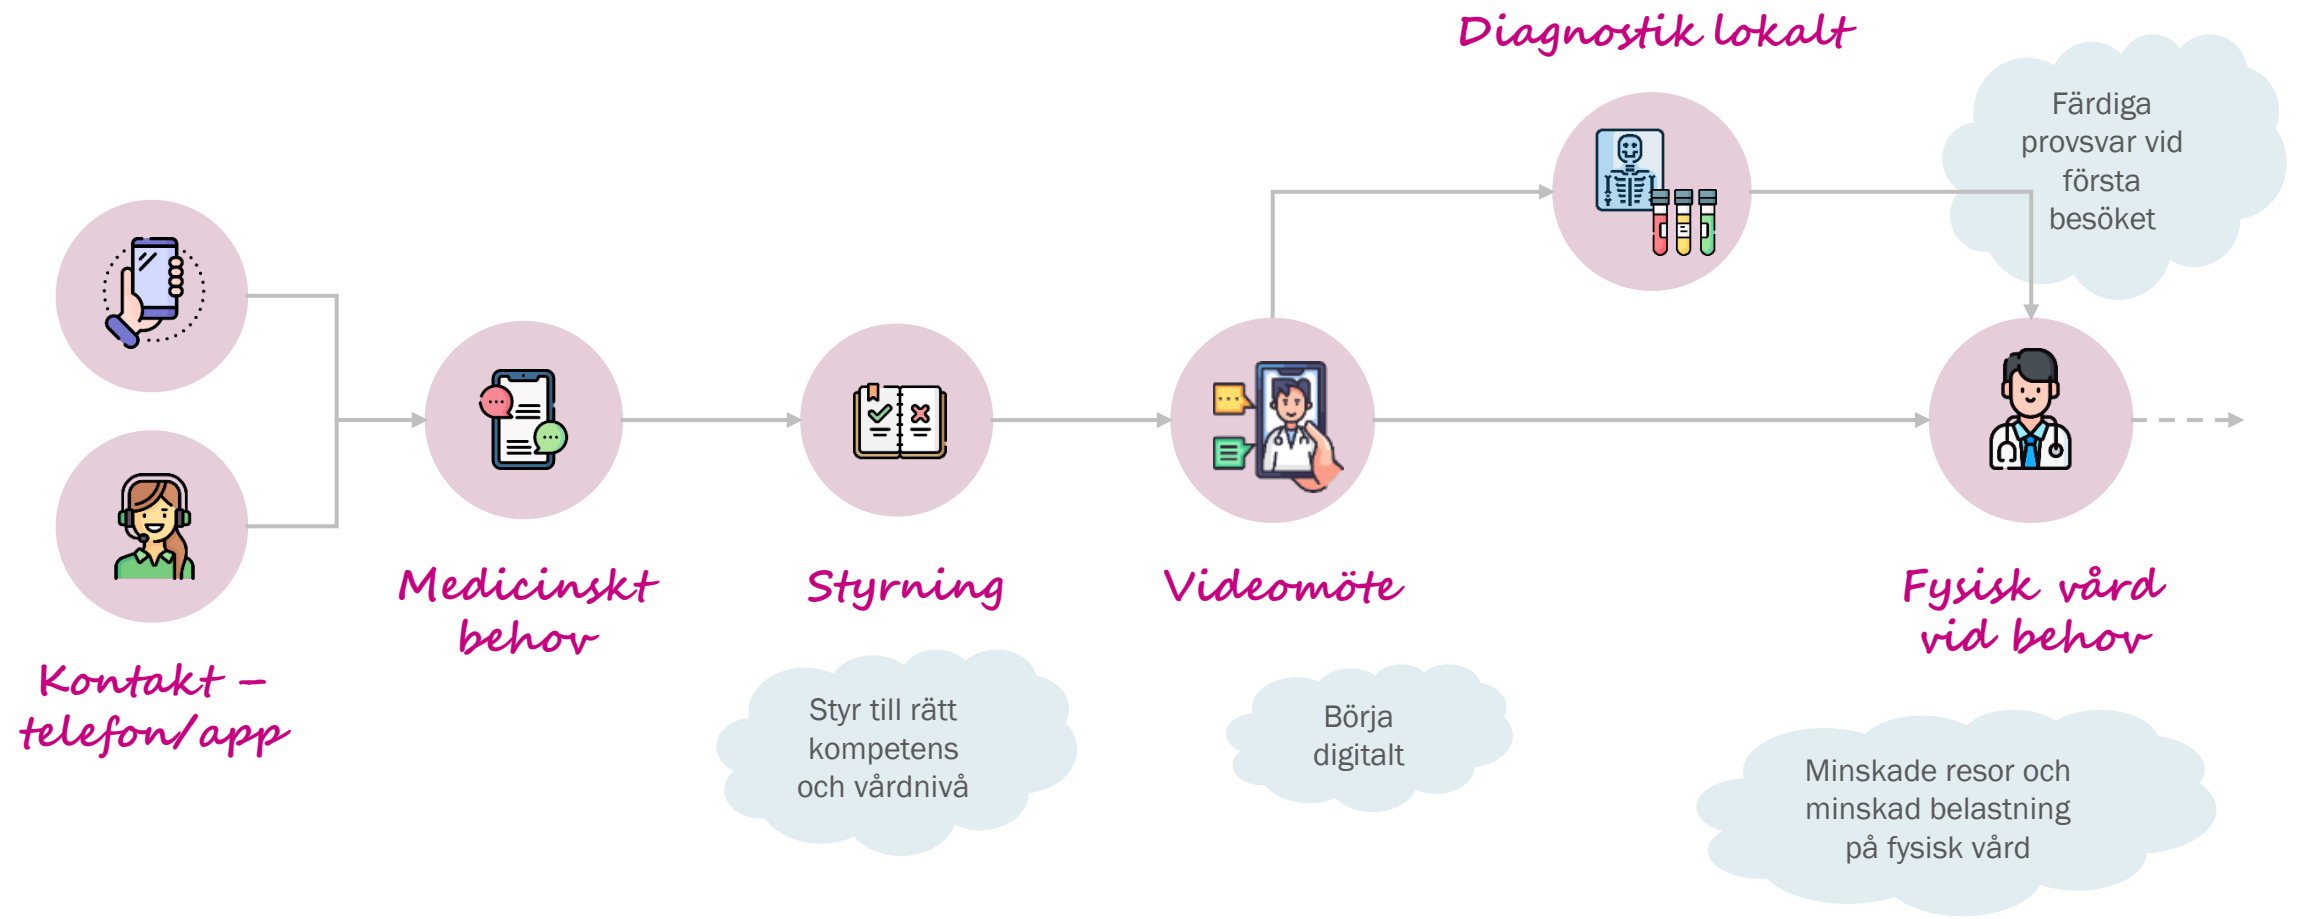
Diagnostik lokalt

Färdiga provsvar vid första besöket

Kontakt – telefon/app

Medicinskt behov

Styrning

Videomöte

Fysisk vård vid behov

Styr till rätt kompetens och vårdnivå

Börja digitalt

Minskade resor och minskad belastning på fysisk vård